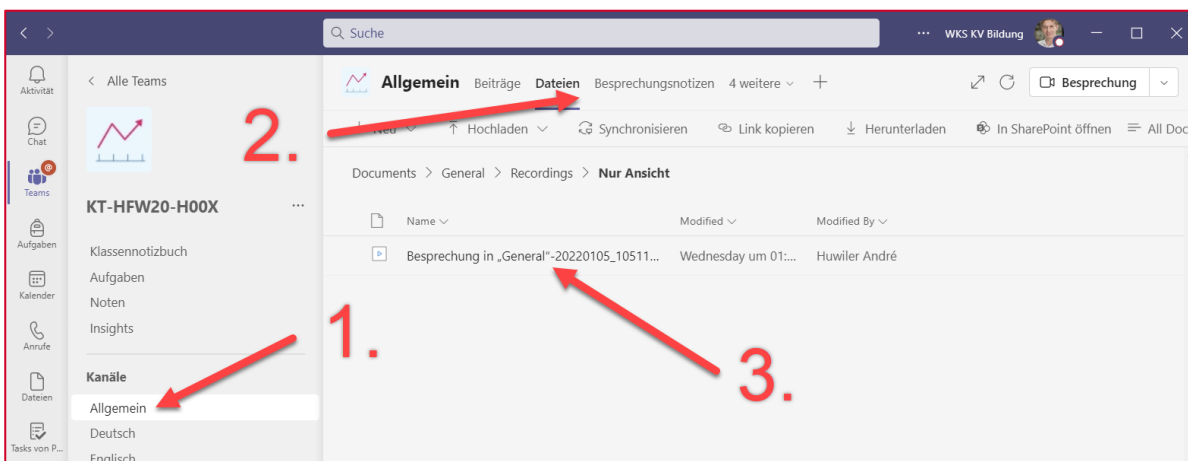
Suche

WKS KV Bildung

Aktivität

Chat

Teams

Aufgaben

Kalender

Anrufe

Dateien

Tasks von P...

< Alle Teams

KT-HFW20-H00X ···

Klassennotizbuch
Aufgaben
Noten
Insights

Kanäle
Allgemein
Deutsch
Englisch

Allgemein Beiträge Dateien Besprechungsnotizen 4 weitere +

Besprechung

Neu Hochladen Synchronisieren Link kopieren Herunterladen In SharePoint öffnen All Doc

Documents > General > Recordings > Nur Ansicht

| Name | Modified | Modified By |
|---|---|---|
| Besprechung in „General"-20220105_10511... | Wednesday um 01:... | Huwiler André |

1.

2.

3.